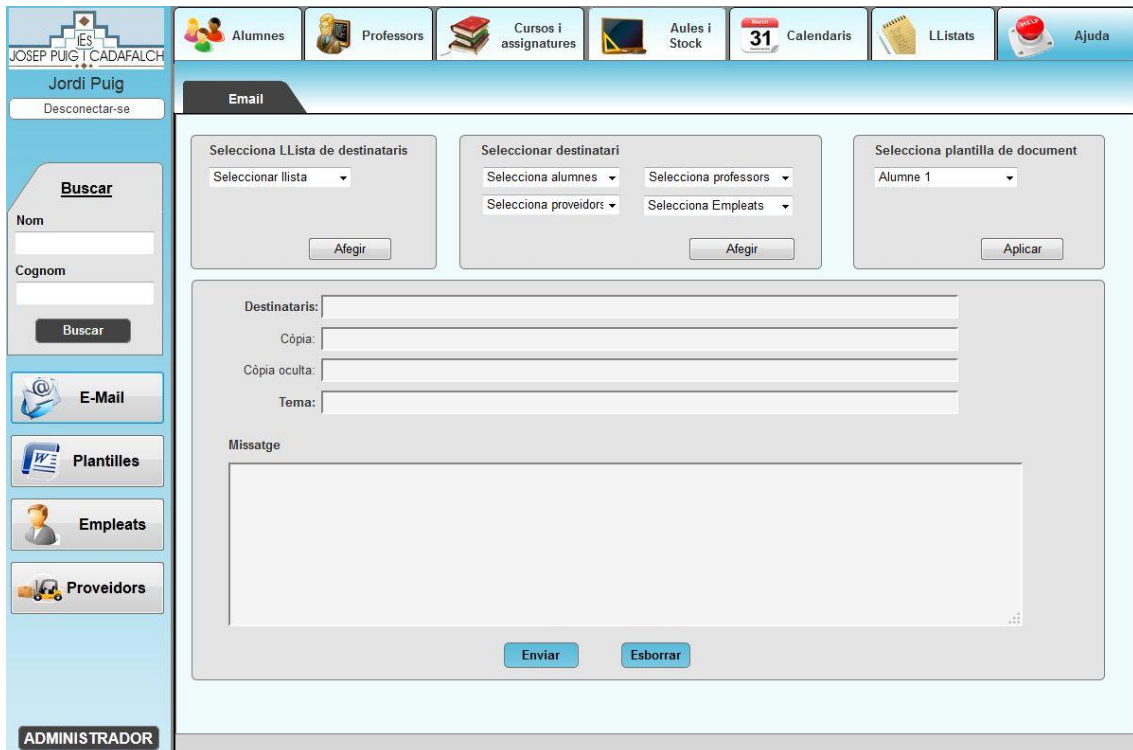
IES
JOSEP PUIG I CADAFALCH

Jordi Puig
Desconectar-se

Alumnes
Professors
Cursos i assignatures
Aules i Stock
March
31
Calendaris
LListats
HELP
Ajuda

Email

Selecciona LLista de destinataris
Seleccionar llista
Afegir

Seleccionar destinatari
Selecciona alumnes
Selecciona professors
Selecciona proveidors
Selecciona Empleats
Afegir

Selecciona plantilla de document
Alumne 1
Aplicar

Destinataris:
Còpia:
Còpia oculta:
Tema:

Missatge

Enviar
Esborrar

Buscar
Nom
Cognom
Buscar

E-Mail
Plantilles
Empleats
Proveidors

ADMINISTRADOR